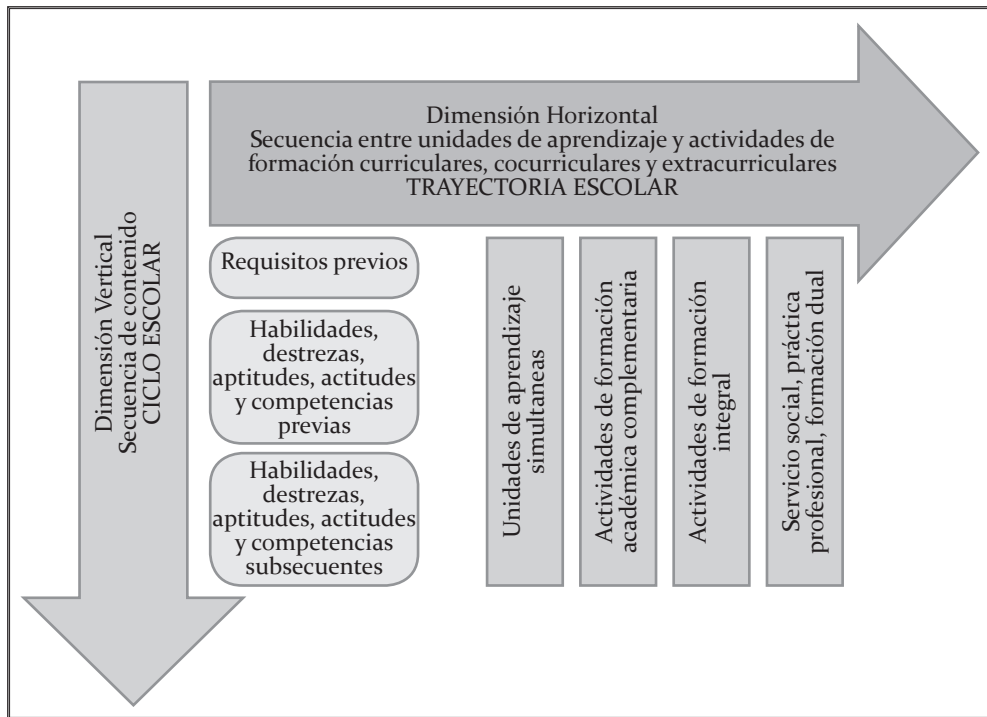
Dimensión Horizontal
Secuencia entre unidades de aprendizaje y actividades de formación curriculares, cocurriculares y extracurriculares
TRAYECTORIA ESCOLAR

Dimensión Vertical
Secuencia de contenido
CICLO ESCOLAR

Requisitos previos

Habilidades, destrezas, aptitudes, actitudes y competencias previas

Habilidades, destrezas, aptitudes, actitudes y competencias subsecuentes

Unidades de aprendizaje simultaneas

Actividades de formación académica complementaria

Actividades de formación integral

Servicio social, práctica profesional, formación dual